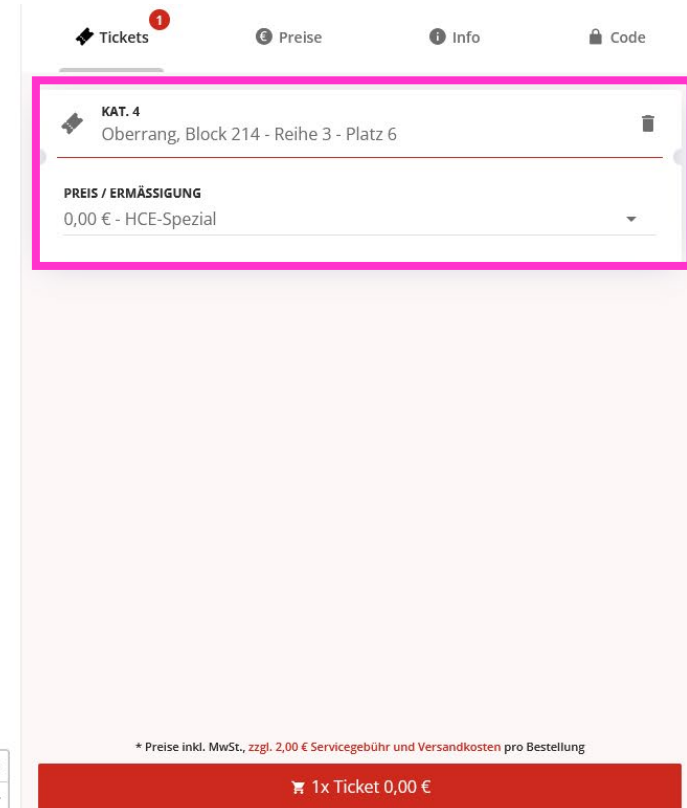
Tickets 1 Preise Info Code

KAT. 4
Oberrang, Block 214 - Reihe 3 - Platz 6

PREIS / ERMÄSSIGUNG
0,00 € - HCE-Spezial

* Preise inkl. MwSt., zzgl. 2,00 € Servicegebühr und Versandkosten pro Bestellung

1x Ticket 0,00 €